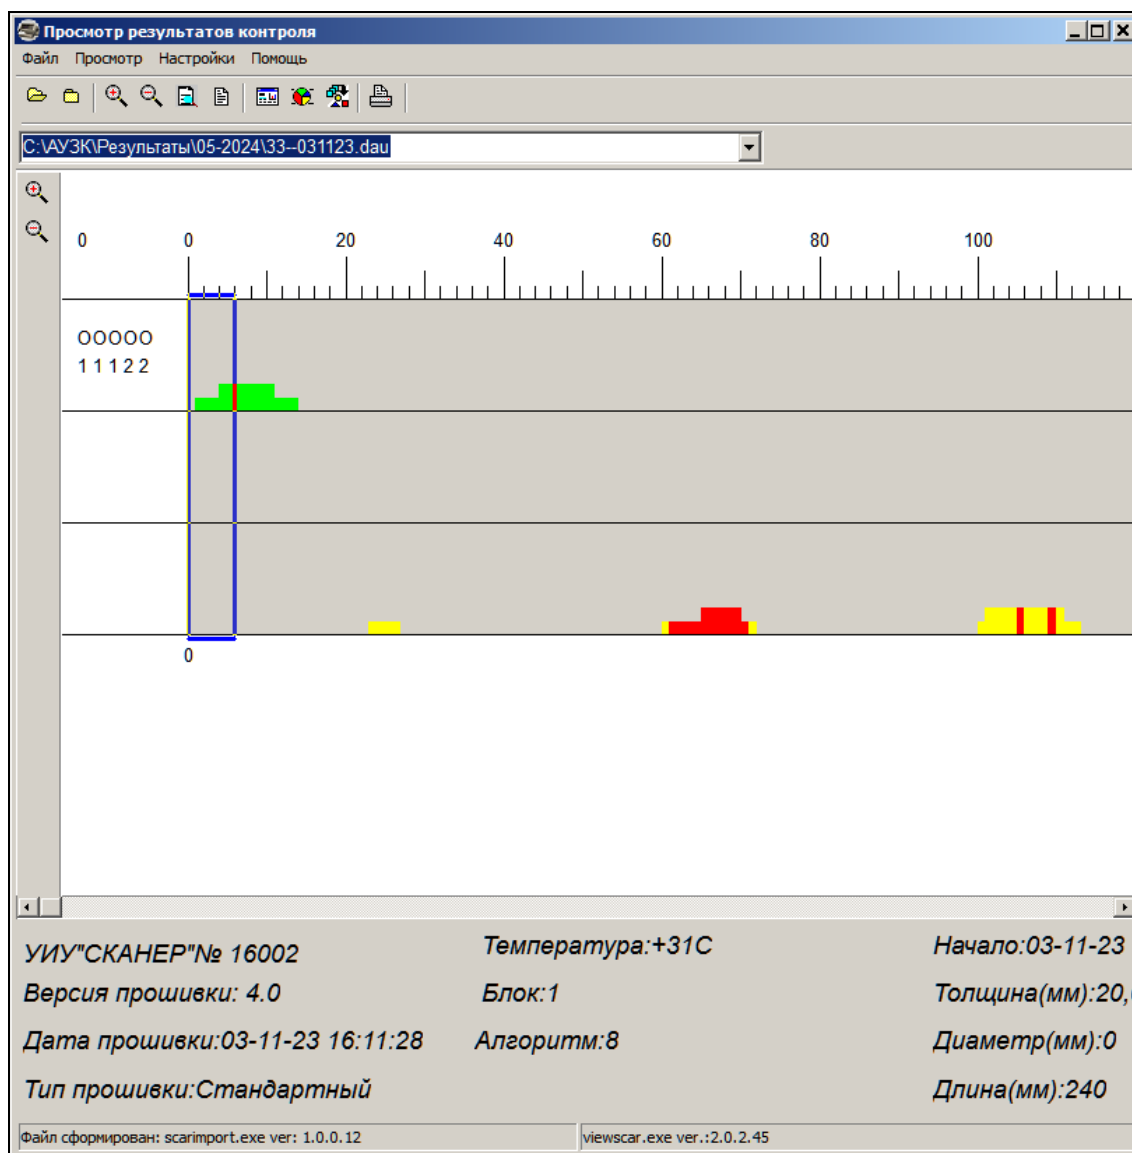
Просмотр результатов контроля

Файл Просмотр Настройки Помощь

C:\АУЗК\Результаты\05-2024\33--031123.dau

0 0 20 40 60 80 100

OOOOO
1 1 1 2 2

0

УИУ"СКАНЕР"№ 16002
Версия прошивки: 4.0
Дата прошивки:03-11-23 16:11:28
Тип прошивки:Стандартный

Температура:+31С
Блок:1
Алгоритм:8

Начало:03-11-23
Толщина(мм):20,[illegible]
Диаметр(мм):0
Длина(мм):240

Файл сформирован: scarimport.exe ver: 1.0.0.12
viewscar.exe ver.:2.0.2.45